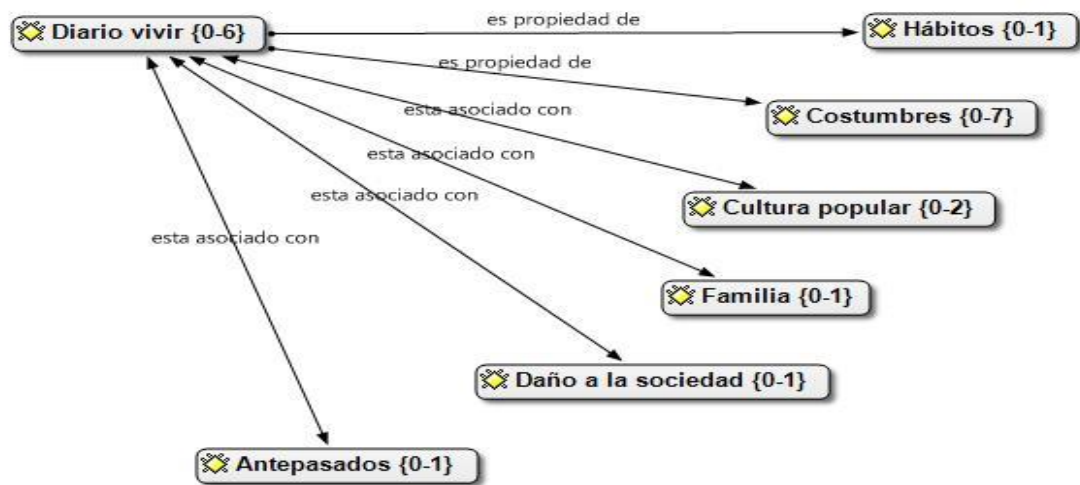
Diario vivir {0-6}

es propiedad de

Hábitos {0-1}

es propiedad de

Costumbres {0-7}

esta asociado con

esta asociado con

esta asociado con

esta asociado con

Cultura popular {0-2}

Familia {0-1}

Daño a la sociedad {0-1}

Antepasados {0-1}